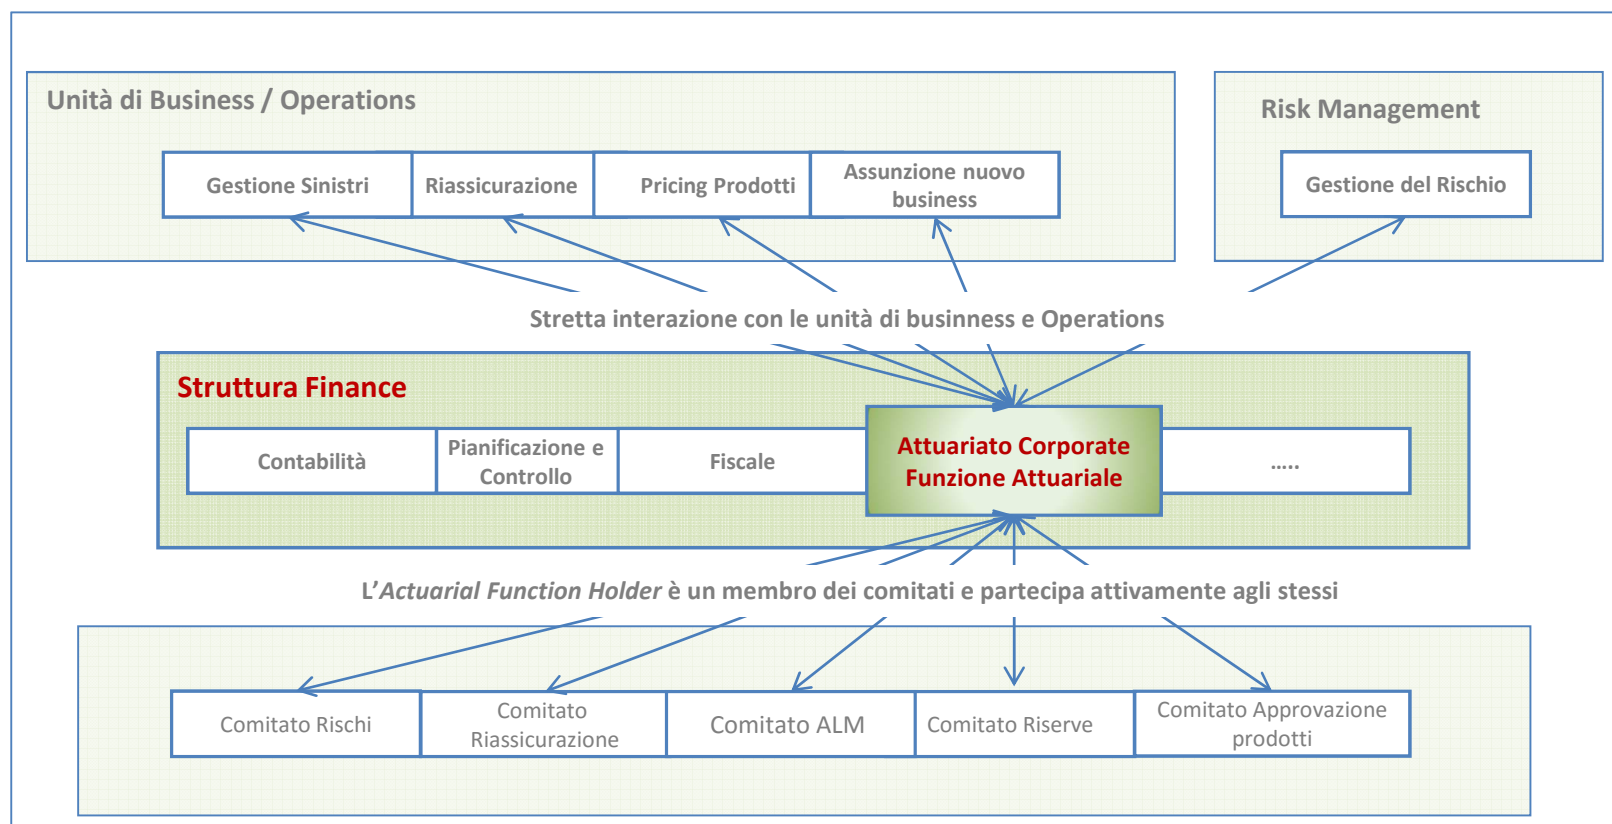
Unità di Business / Operations

Gestione Sinistri

Riassicurazione

Pricing Prodotti

Assunzione nuovo business

Risk Management

Gestione del Rischio

Stretta interazione con le unità di businness e Operations

Struttura Finance

Contabilità

Pianificazione e Controllo

Fiscale

Attuariato Corporate
Funzione Attuariale

.....

L'*Actuarial Function Holder* è un membro dei comitati e partecipa attivamente agli stessi

Comitato Rischi

Comitato Riassicurazione

Comitato ALM

Comitato Riserve

Comitato Approvazione prodotti